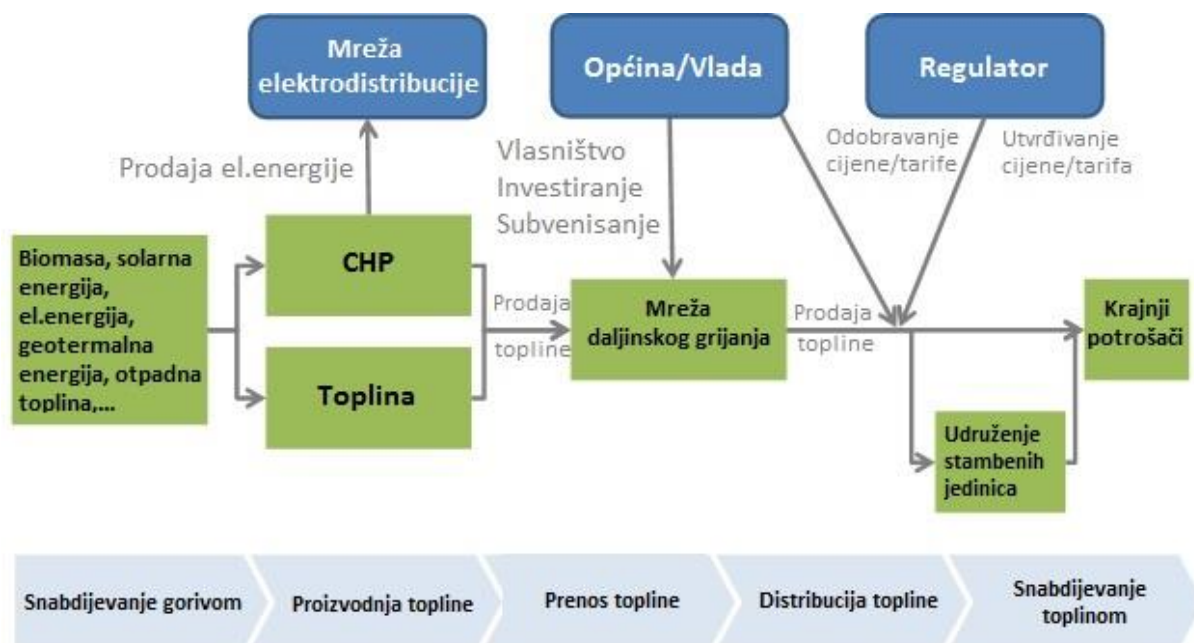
Mreža elektrodistribucije

Općina/Vlada

Regulator

Prodaja el.energije

Vlasništvo
Investiranje
Subvenisanje

Odobravanje cijene/tarife

Utvrđivanje cijene/tarifa

Biomasa, solarna energija, el.energija, geotermalna energija, otpadna toplina,...

CHP

Toplina

Prodaja topline

Mreža daljinskog grijanja

Prodaja topline

Krajnji potrošači

Udruženje stambenih jedinica

Snabdijevanje gorivom

Proizvodnja topline

Prenos topline

Distribucija topline

Snabdijevanje toplinom